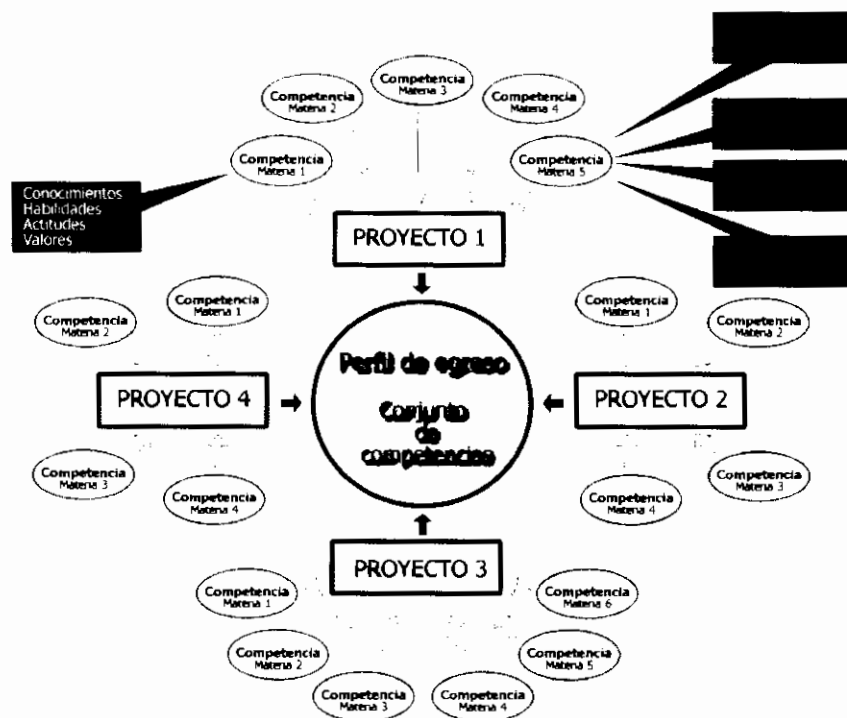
Competencia
Materia 3

Competencia
Materia 2

Competencia
Materia 4

Competencia
Materia 1

Competencia
Materia 5

Conocimientos
Habilidades
Actitudes
Valores

PROYECTO 1

Competencia
Materia 1

Competencia
Materia 2

Competencia
Materia 1

Competencia
Materia 2

Perfil de egreso

Conjunto de competencias

PROYECTO 4

PROYECTO 2

Competencia
Materia 3

Competencia
Materia 4

Competencia
Materia 3

Competencia
Materia 4

PROYECTO 3

Competencia
Materia 1

Competencia
Materia 6

Competencia
Materia 2

Competencia
Materia 5

Competencia
Materia 3

Competencia
Materia 4